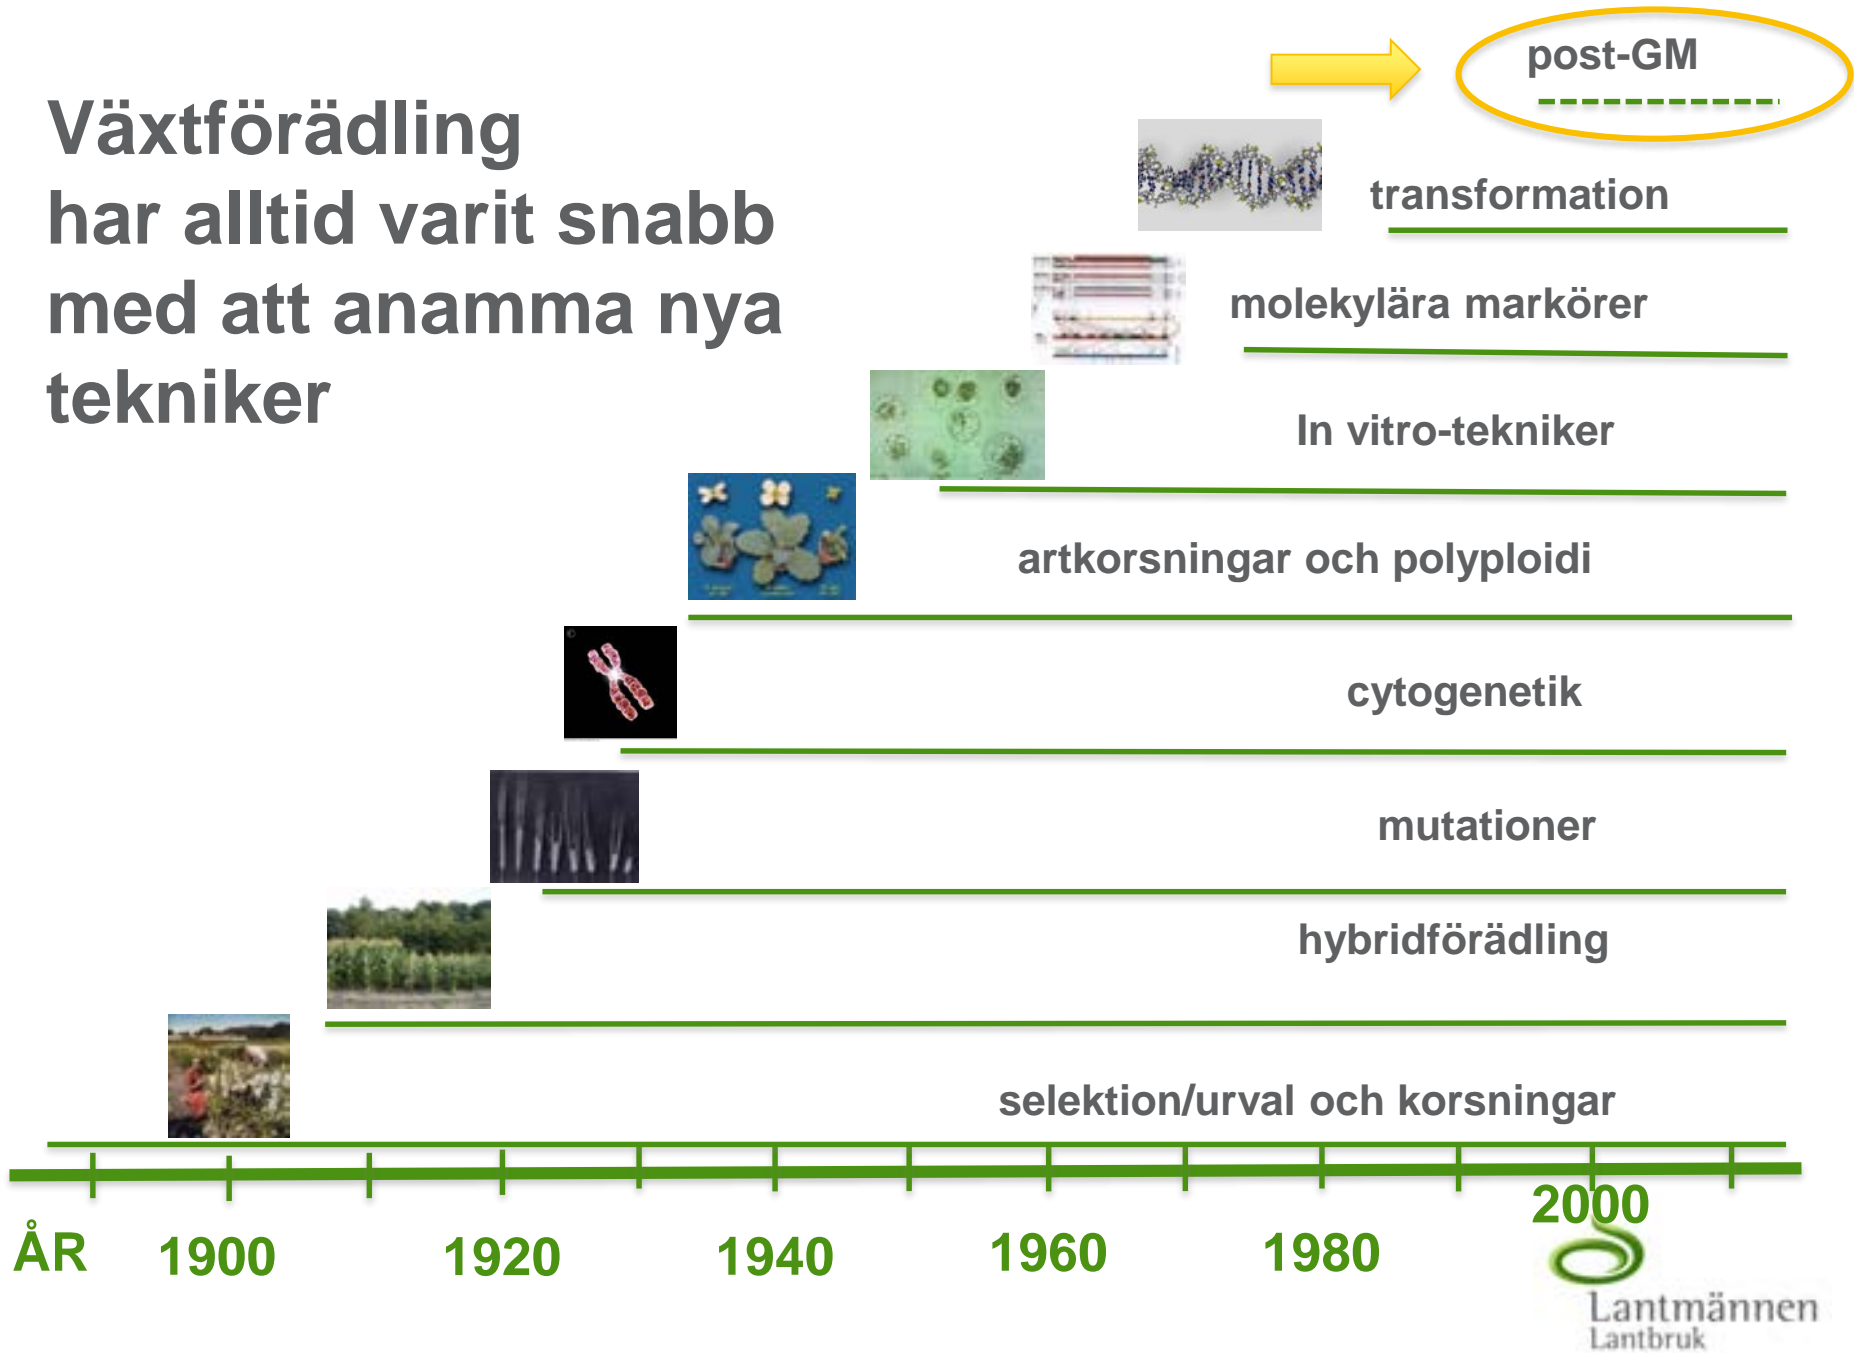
post-GM

Växtförädling har alltid varit snabb med att anamma nya tekniker

transformation

molekylära markörer

In vitro-tekniker

artkorsningar och polyploidi

cytogenetik

mutationer

hybridförädling

selektion/urval och korsningar

ÅR 1900 1920 1940 1960 1980 2000

Lantmännen
Lantbruk